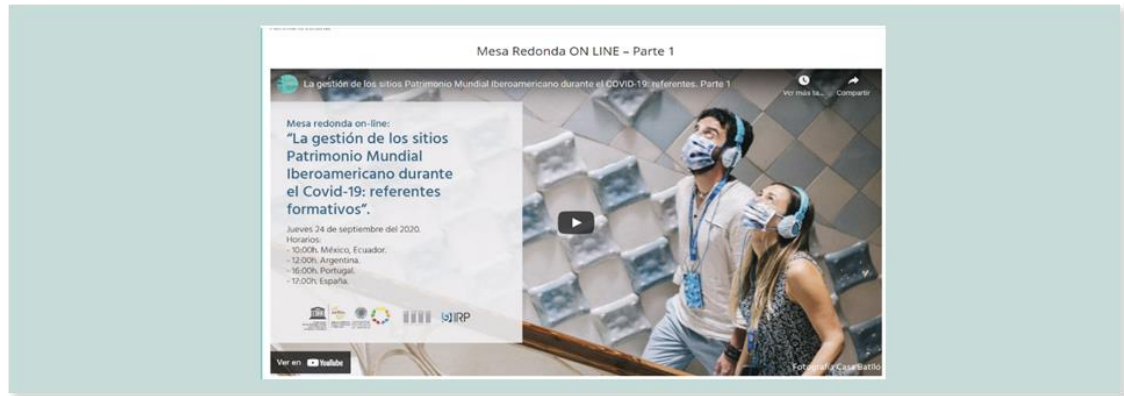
Mesa Redonda ON LINE – Parte 1

La gestión de los sitios Patrimonio Mundial Iberoamericano durante el COVID-19: referentes. Parte 1

Ver más ta...

Compartir

Mesa redonda on-line:

"La gestión de los sitios Patrimonio Mundial Iberoamericano durante el Covid-19: referentes formativos".

Jueves 24 de septiembre del 2020.
Horarios:
- 10:00h. México, Ecuador.
- 12:00h. Argentina.
- 16:00h. Portugal.
- 17:00h. España.

IRP

Ver en YouTube

Fotografía Casa Batlló